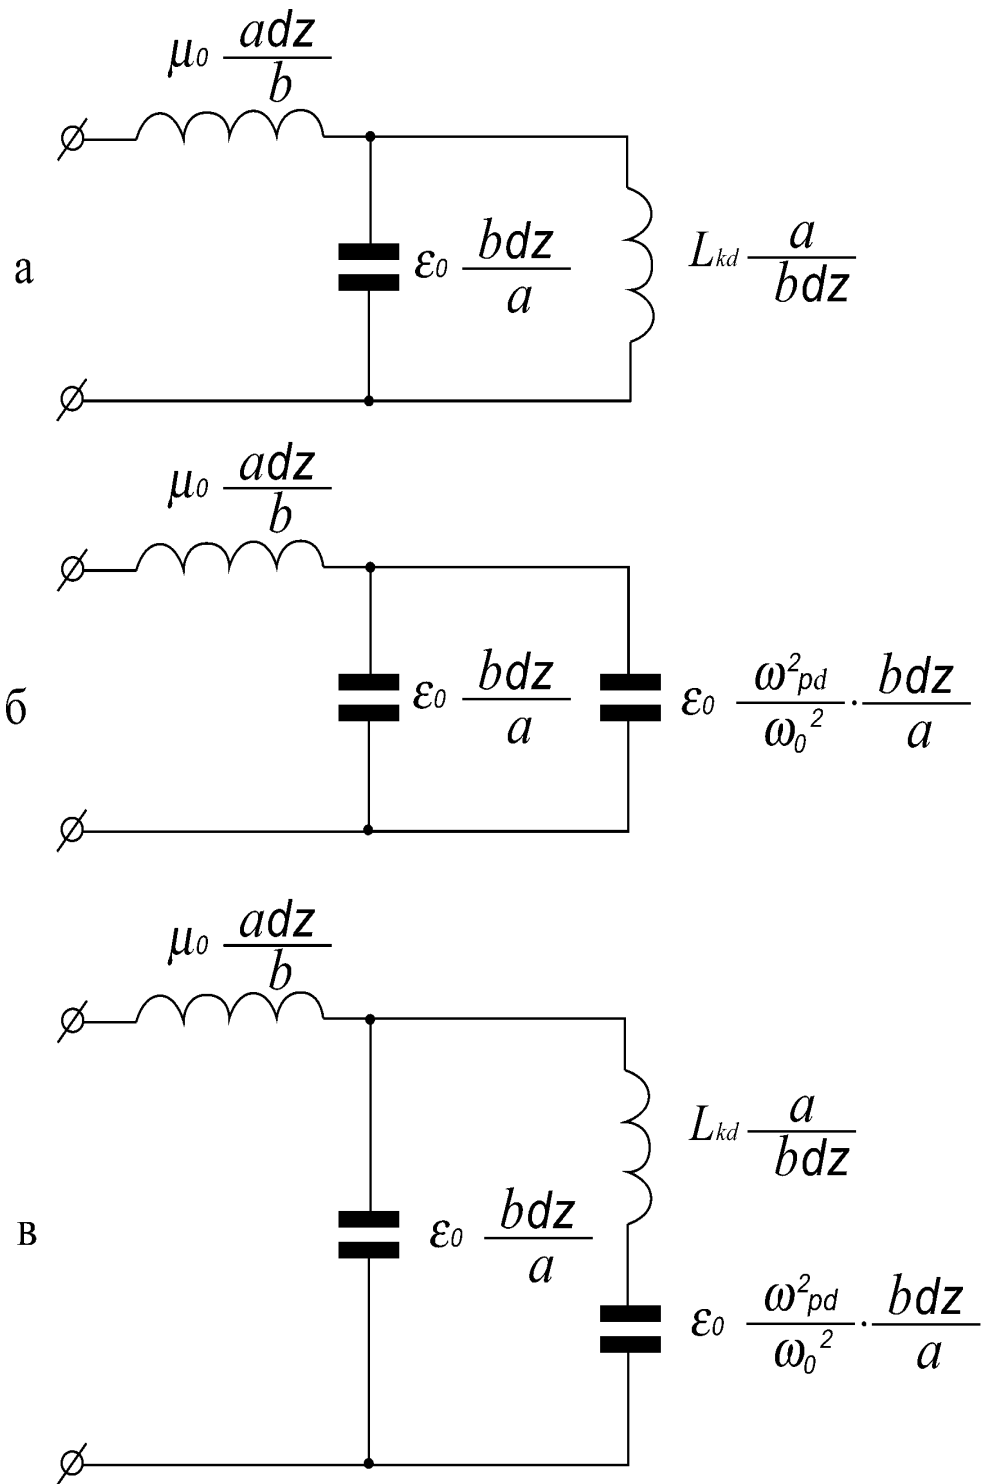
$\mu_0 \frac{adz}{b}$

а

$\varepsilon_0 \frac{bdz}{a}$

$L_{kd} \frac{a}{bdz}$

$\mu_0 \frac{adz}{b}$

б

$\varepsilon_0 \frac{bdz}{a}$

$\varepsilon_0 \frac{\omega^2_{pd}}{\omega_0{}^2} \cdot \frac{bdz}{a}$

$\mu_0 \frac{adz}{b}$

$L_{kd} \frac{a}{bdz}$

в

$\varepsilon_0 \frac{bdz}{a}$

$\varepsilon_0 \frac{\omega^2_{pd}}{\omega_0{}^2} \cdot \frac{bdz}{a}$